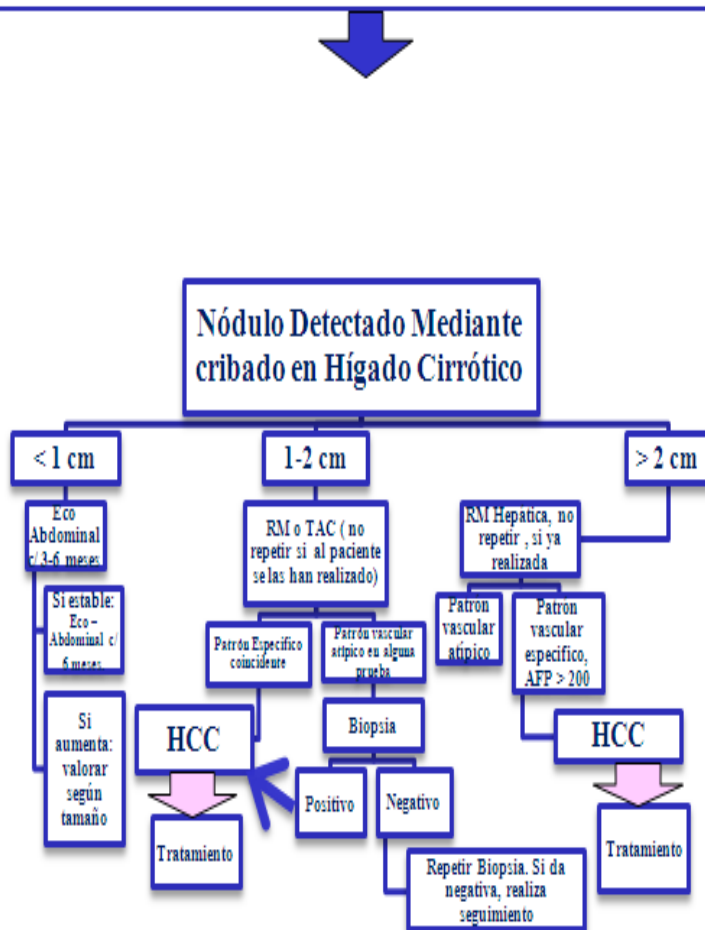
Nódulo Detectado Mediante cribado en Hígado Cirrótico

< 1 cm

Eco Abdominal c/ 3-6 meses

Si estable: Eco – Abdominal c/ 6 meses

Si aumenta: valorar según tamaño

1-2 cm

RM o TAC ( no repetir si al paciente se las han realizado)

Patrón Especifico coincidente

Patrón vascular atípico en alguna prueba

HCC

Biopsia

Positivo

Negativo

Tratamiento

Repetir Biopsia. Si da negativa, realiza seguimiento

> 2 cm

RM Hepatica, no repetir , si ya realizada

Patron vascular atipico

Patrón vascular especifico, AFP > 200

HCC

Tratamiento